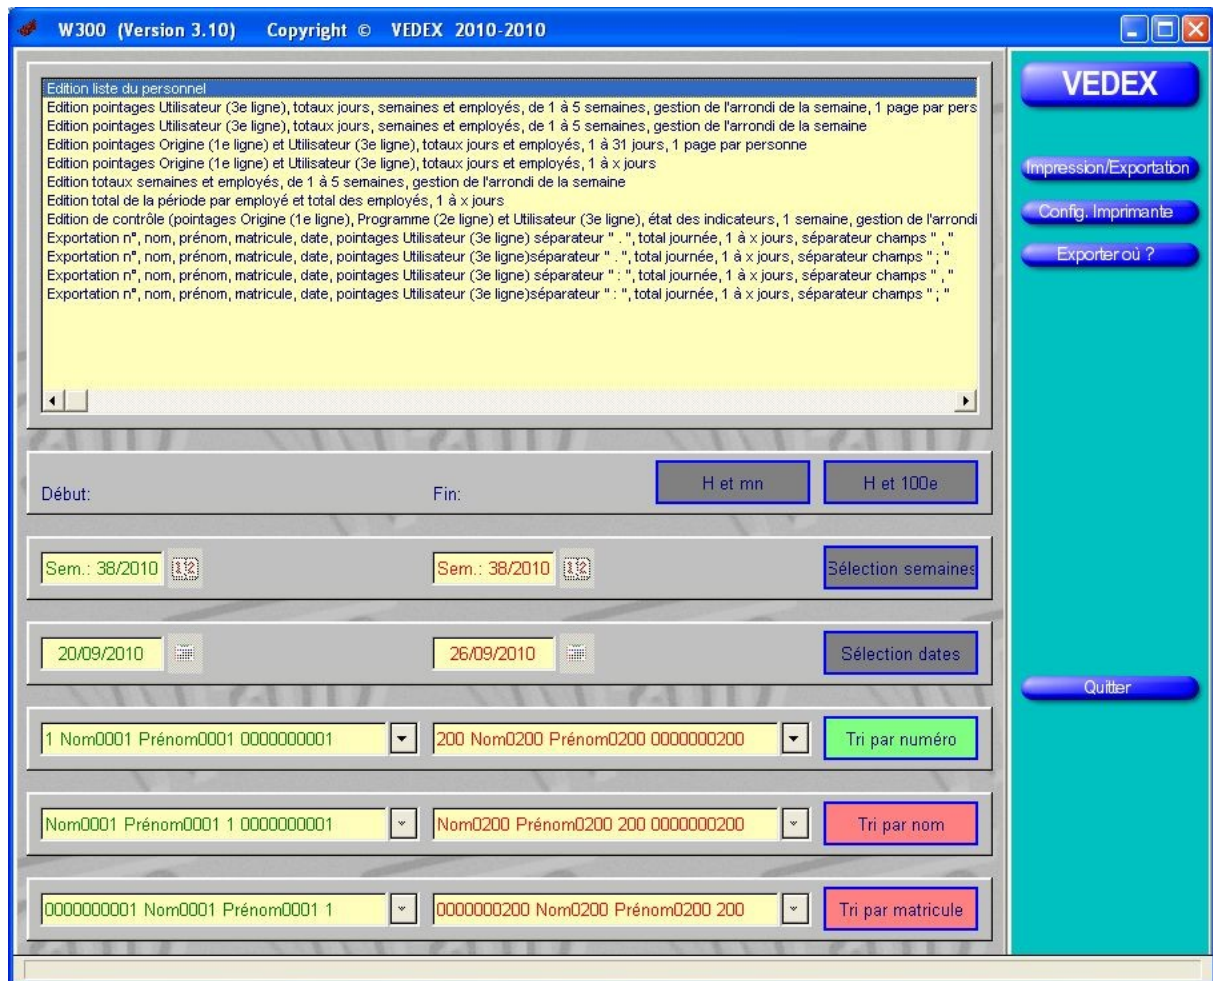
W300 (Version 3.10) Copyright © VEDEX 2010-2010

Edition liste du personnel
Edition pointages Utilisateur (3e ligne), totaux jours, semaines et employés, de 1 à 5 semaines, gestion de l'arrondi de la semaine, 1 page par pers
Edition pointages Utilisateur (3e ligne), totaux jours, semaines et employés, de 1 à 5 semaines, gestion de l'arrondi de la semaine
Edition pointages Origine (1e ligne) et Utilisateur (3e ligne), totaux jours et employés, 1 à 31 jours, 1 page par personne
Edition pointages Origine (1e ligne) et Utilisateur (3e ligne), totaux jours et employés, 1 à x jours
Edition totaux semaines et employés, de 1 à 5 semaines, gestion de l'arrondi de la semaine
Edition total de la période par employé et total des employés, 1 à x jours
Edition de contrôle (pointages Origine (1e ligne), Programme (2e ligne) et Utilisateur (3e ligne), état des indicateurs, 1 semaine, gestion de l'arrondi
Exportation n°, nom, prénom, matricule, date, pointages Utilisateur (3e ligne) séparateur " . ", total journée, 1 à x jours, séparateur champs " , "
Exportation n°, nom, prénom, matricule, date, pointages Utilisateur (3e ligne)séparateur " . ", total journée, 1 à x jours, séparateur champs " ; "
Exportation n°, nom, prénom, matricule, date, pointages Utilisateur (3e ligne) séparateur " : ", total journée, 1 à x jours, séparateur champs " , "
Exportation n°, nom, prénom, matricule, date, pointages Utilisateur (3e ligne)séparateur " : ", total journée, 1 à x jours, séparateur champs " ; "

VEDEX
Impression/Exportation
Config. Imprimante
Exporter où ?

Début:
Fin:
H et mn
H et 100e

Sem.: 38/2010
Sem.: 38/2010
Sélection semaines

20/09/2010
26/09/2010
Sélection dates

Quitter

1 Nom0001 Prénom0001 0000000001
200 Nom0200 Prénom0200 0000000200
Tri par numéro

Nom0001 Prénom0001 1 0000000001
Nom0200 Prénom0200 200 0000000200
Tri par nom

0000000001 Nom0001 Prénom0001 1
0000000200 Nom0200 Prénom0200 200
Tri par matricule